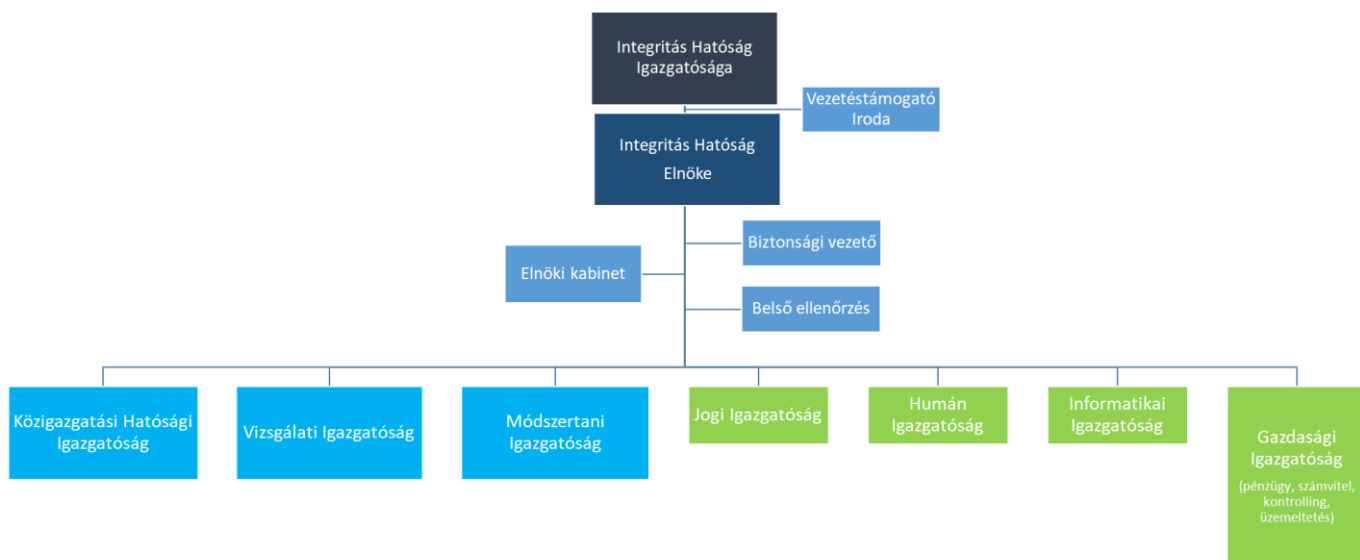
Integritás Hatóság Igazgatósága

Vezetéstámogató Iroda

Integritás Hatóság Elnöke

Biztonsági vezető

Elnöki kabinet

Belső ellenőrzés

Közigazgatási Hatósági Igazgatóság

Vizsgálati Igazgatóság

Módszertani Igazgatóság

Jogi Igazgatóság

Humán Igazgatóság

Informatikai Igazgatóság

Gazdasági Igazgatóság
(pénzügy, számvitel, kontrolling, üzemeltetés)